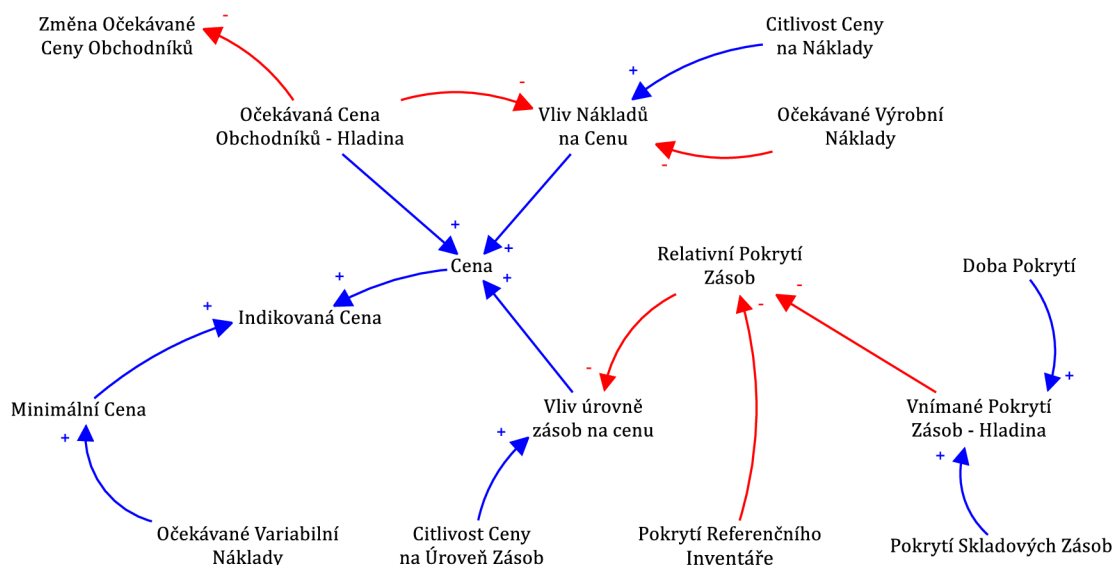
Změna Očekávané Ceny Obchodníků
-

Citlivost Ceny na Náklady

+

Očekávaná Cena Obchodníků - Hladina

-

Vliv Nákladů na Cenu

Očekávané Výrobní Náklady

-

+

+

Cena

+

+

Indikovaná Cena

+

Relativní Pokrytí Zásob

-

-

Doba Pokrytí

Minimální Cena

+

-

Vliv úrovně zásob na cenu

+

Vnímané Pokrytí Zásob - Hladina

+

+

Očekávané Variabilní Náklady

Citlivost Ceny na Úroveň Zásob

Pokrytí Referenčního Inventáře

Pokrytí Skladových Zásob